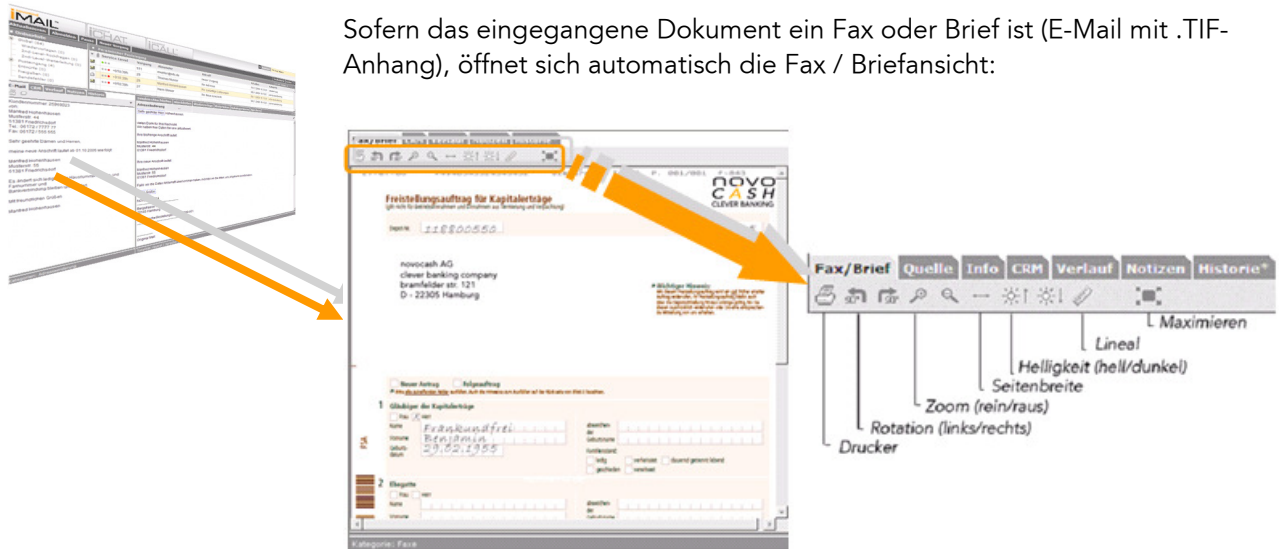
Sofern das eingegangene Dokument ein Fax oder Brief ist (E-Mail mit .TIF-Anhang), öffnet sich automatisch die Fax / Briefansicht:

IMAIL

Fax/Brief

novo CASH CLEVER BANKING

Freistellungsauftrag für Kapitalerträge

Depot-Nr. 118800550

novocash AG
clever banking company
bramfelder str. 121
D - 22305 Hamburg

Neuer Auftrag
Folgeauftrag

1 Gläubiger der Kapitalerträge
Name Frankundfrei
Vorname Benjamin
Geburtsdatum 29.02.1955

2 Ehegatte

Kategorie: Faxe

Fax/Brief | Quelle | Info | CRM | Verlauf | Notizen | Historie*

Maximieren
Lineal
Helligkeit (hell/dunkel)
Seitenbreite
Zoom (rein/raus)
Rotation (links/rechts)
Drucker